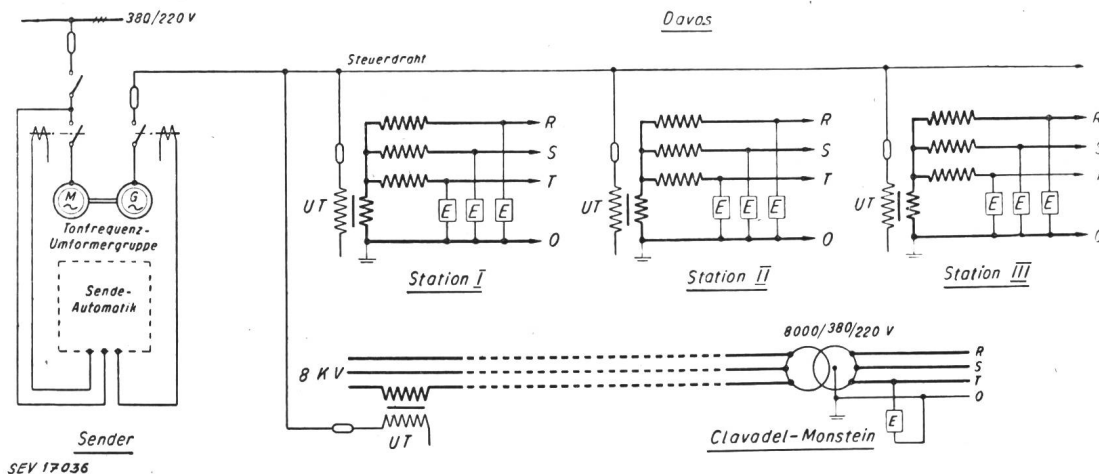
380/220 V

Davos

Steuerdraht

M

G

Tonfrequenz-Umformergruppe

Sende-Automatik

Sender

SEV 17036

R
S
T
UT
E E E
0
Station I

R
S
T
UT
E E E
0
Station II

R
S
T
UT
E E E
0
Station III

8000/380/220 V

8 KV

UT

R
S
T
0
E

Clavadel-Monstein